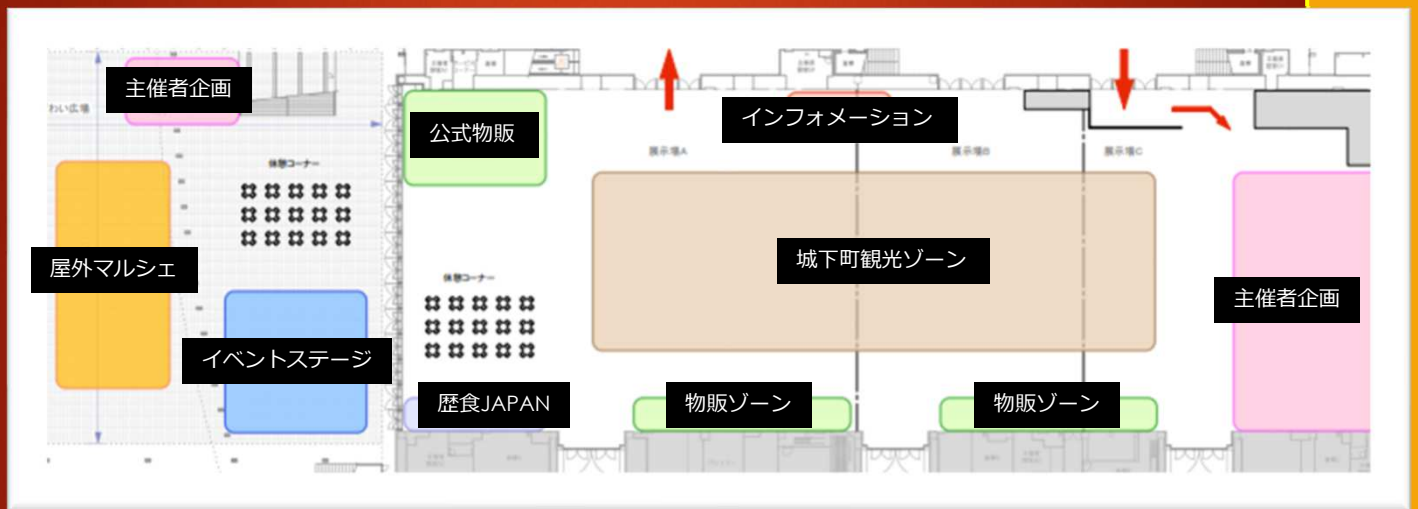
主催者企画

わい広場

休憩コーナー

屋外マルシェ

イベントステージ

公式物販

休憩コーナー

歴食JAPAN

インフォメーション

展示場A

展示場B

展示場C

城下町観光ゾーン

物販ゾーン

物販ゾーン

主催者企画